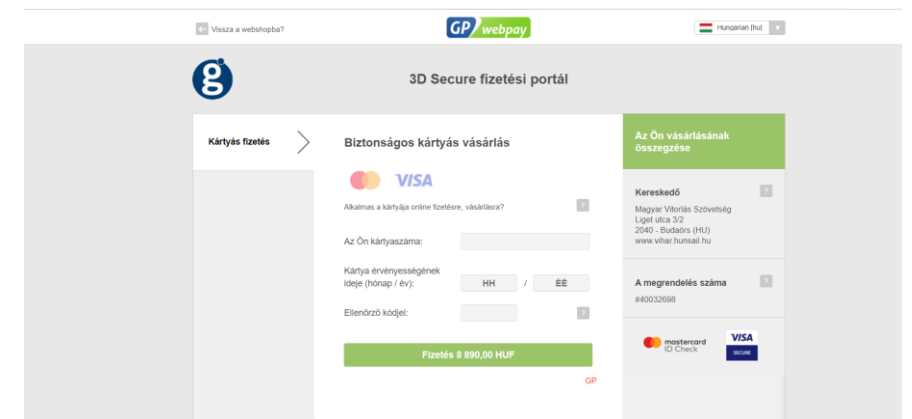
Vissza a webshopba?

GP webpay

Hungarian [hu]

3D Secure fizetési portál

Kártyás fizetés

Biztonságos kártyás vásárlás

VISA

Alkalmas a kártyája online fizetésre, vásárlásra?

?

Az Ön kártyaszáma:

Kártya érvényességének ideje (hónap / év):

HH

/

ÉÉ

Ellenőrző kódjel:

?

Fizetés 8 890,00 HUF

GP

Az Ön vásárlásának összegzése

Kereskedő

?

Magyar Vitorlás Szövetség
Liget utca 3/2
2040 - Budaörs (HU)
www.vihar.hunsail.hu

A megrendelés száma

?

#40032698

mastercard ID Check

VISA SECURE